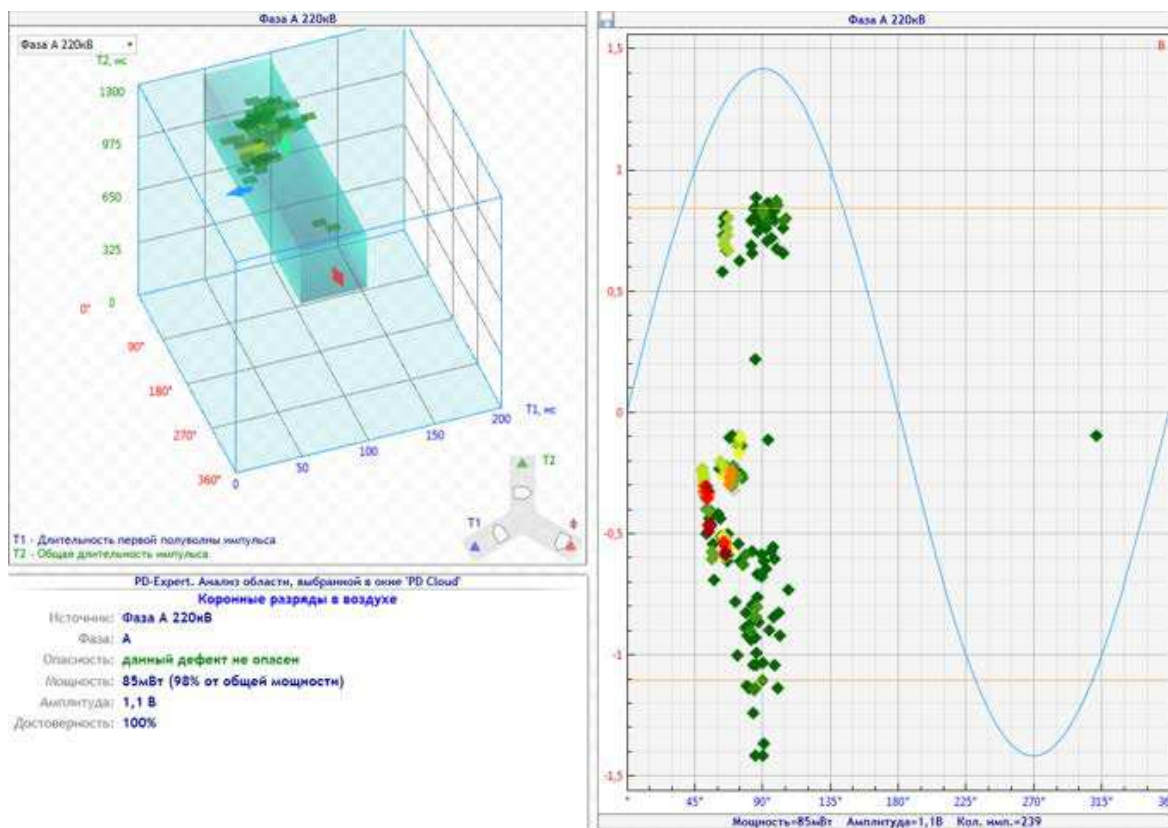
Фаза А 220кВ

Фаза А 220кВ

T2, нс

1300

975

650

325

0

0°

90°

180°

270°

360°

0

50

100

150

200

T1, нс

T2

T1

ϕ

T1 - Длительность первой полуволны импульса
T2 - Общая длительность импульса

PD-Expert. Анализ области, выбранной в окне 'PD Cloud'

Коронные разряды в воздухе

Источник: Фаза А 220кВ

Фаза: А

Опасность: данный дефект не опасен

Мощность: 85мВт (98% от общей мощности)

Амплитуда: 1,1 В

Достоверность: 100%

Фаза А 220кВ

В

1,5

1

0,5

0

-0,5

-1

-1,5

0°

45°

90°

135°

180°

225°

270°

315°

36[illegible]

Мощность=85мВт Амплитуда=1,1В Кол. имп.=239